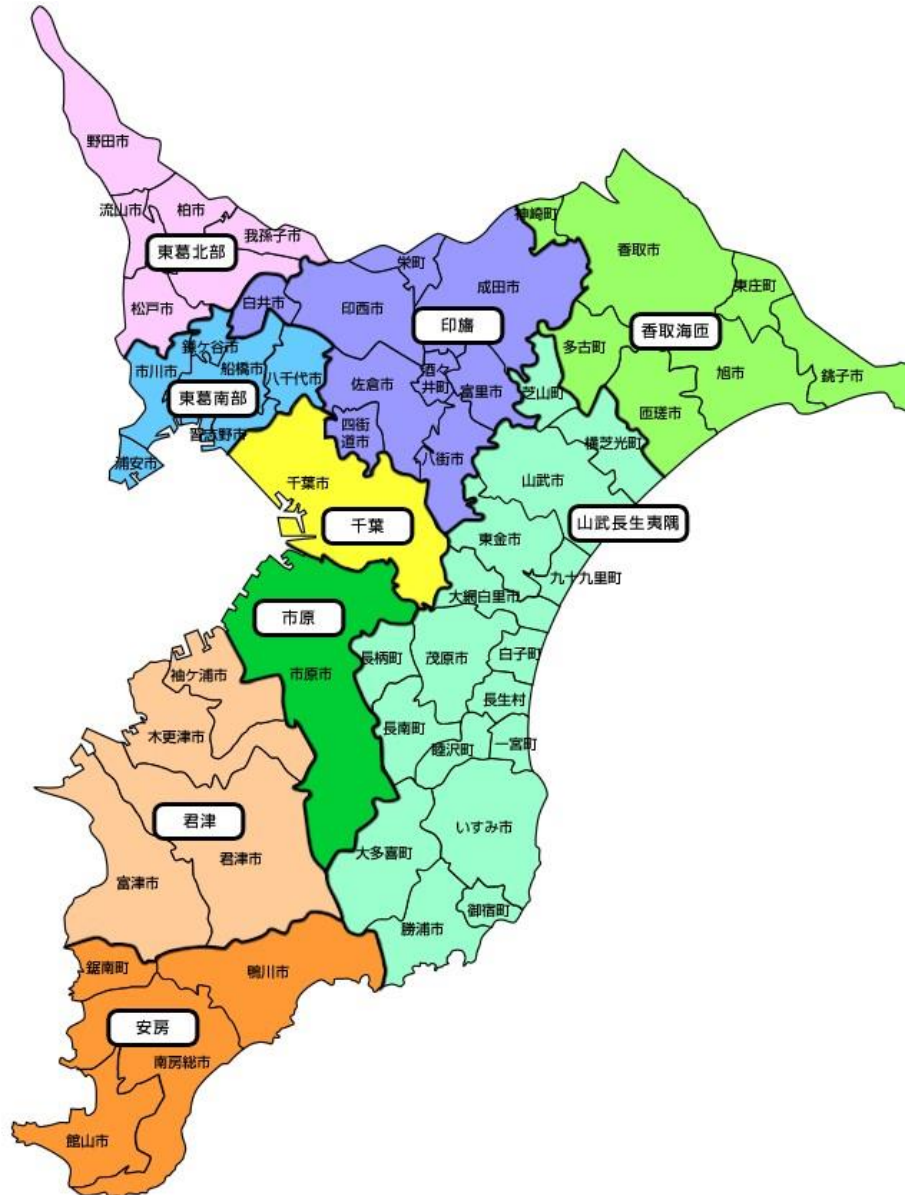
野田市
流山市
柏市
我孫子市
東葛北部
松戸市
神崎町
香取市
栄町
成田市
東庄町
白井市
印西市
印旛
香取海匝
鎌ケ谷市
多古町
市川市
船橋市
八千代市
佐倉市
酒々井町
富里市
旭市
銚子市
東葛南部
芝山町
四街道市
匝瑳市
習志野市
八街市
横芝光町
浦安市
千葉市
山武市
千葉
山武長生夷隅
東金市
九十九里町
大網白里市
市原
長柄町
茂原市
白子町
袖ケ浦市
市原市
長生村
木更津市
長南町
睦沢町
一宮町
君津
君津市
いすみ市
富津市
大多喜町
御宿町
勝浦市
鋸南町
鴨川市
安房
南房総市
館山市